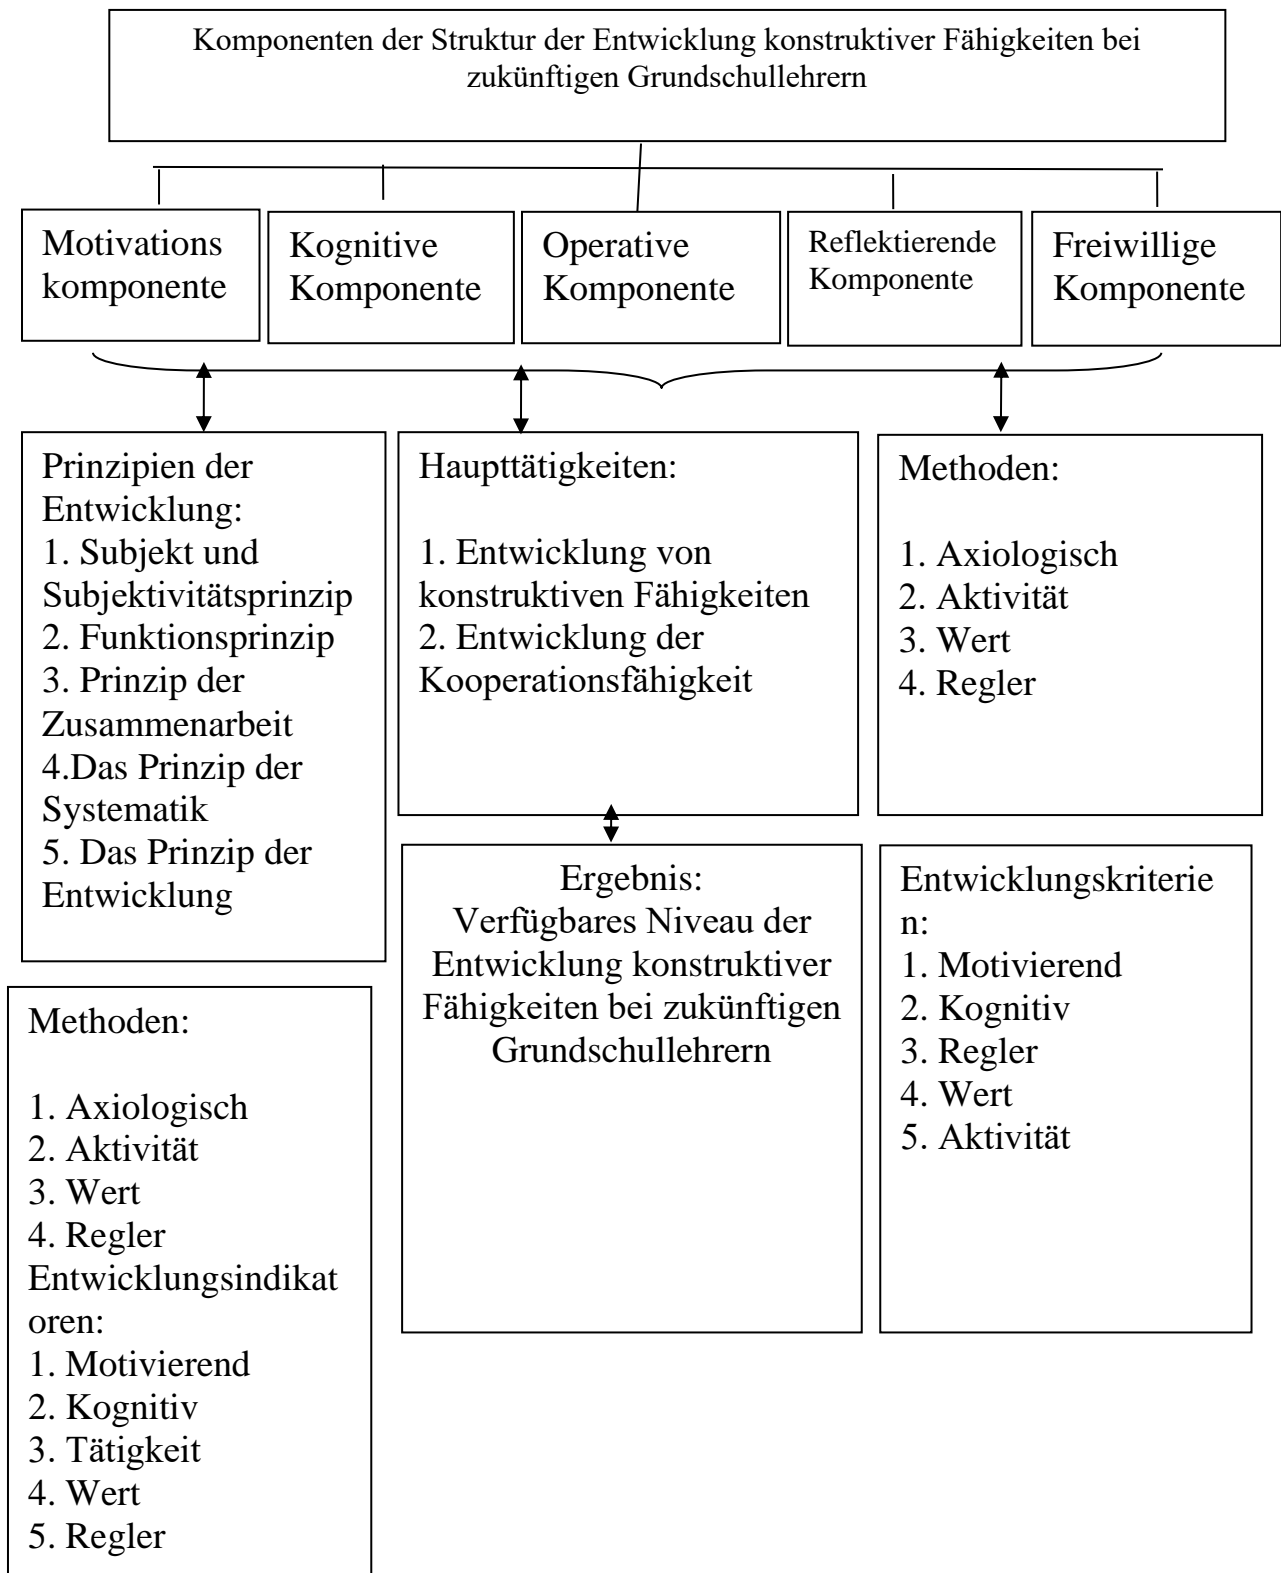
Komponenten der Struktur der Entwicklung konstruktiver Fähigkeiten bei zukünftigen Grundschullehrern

Motivations komponente

Kognitive Komponente

Operative Komponente

Reflektierende Komponente

Freiwillige Komponente

Prinzipien der Entwicklung:
1. Subjekt und Subjektivitätsprinzip
2. Funktionsprinzip
3. Prinzip der Zusammenarbeit
4.Das Prinzip der Systematik
5. Das Prinzip der Entwicklung

Haupttätigkeiten:

1. Entwicklung von konstruktiven Fähigkeiten
2. Entwicklung der Kooperationsfähigkeit

Methoden:

1. Axiologisch
2. Aktivität
3. Wert
4. Regler

Ergebnis:
Verfügbares Niveau der Entwicklung konstruktiver Fähigkeiten bei zukünftigen Grundschullehrern

Entwicklungskriterien:
1. Motivierend
2. Kognitiv
3. Regler
4. Wert
5. Aktivität

Methoden:

1. Axiologisch
2. Aktivität
3. Wert
4. Regler
Entwicklungsindikatoren:
1. Motivierend
2. Kognitiv
3. Tätigkeit
4. Wert
5. Regler